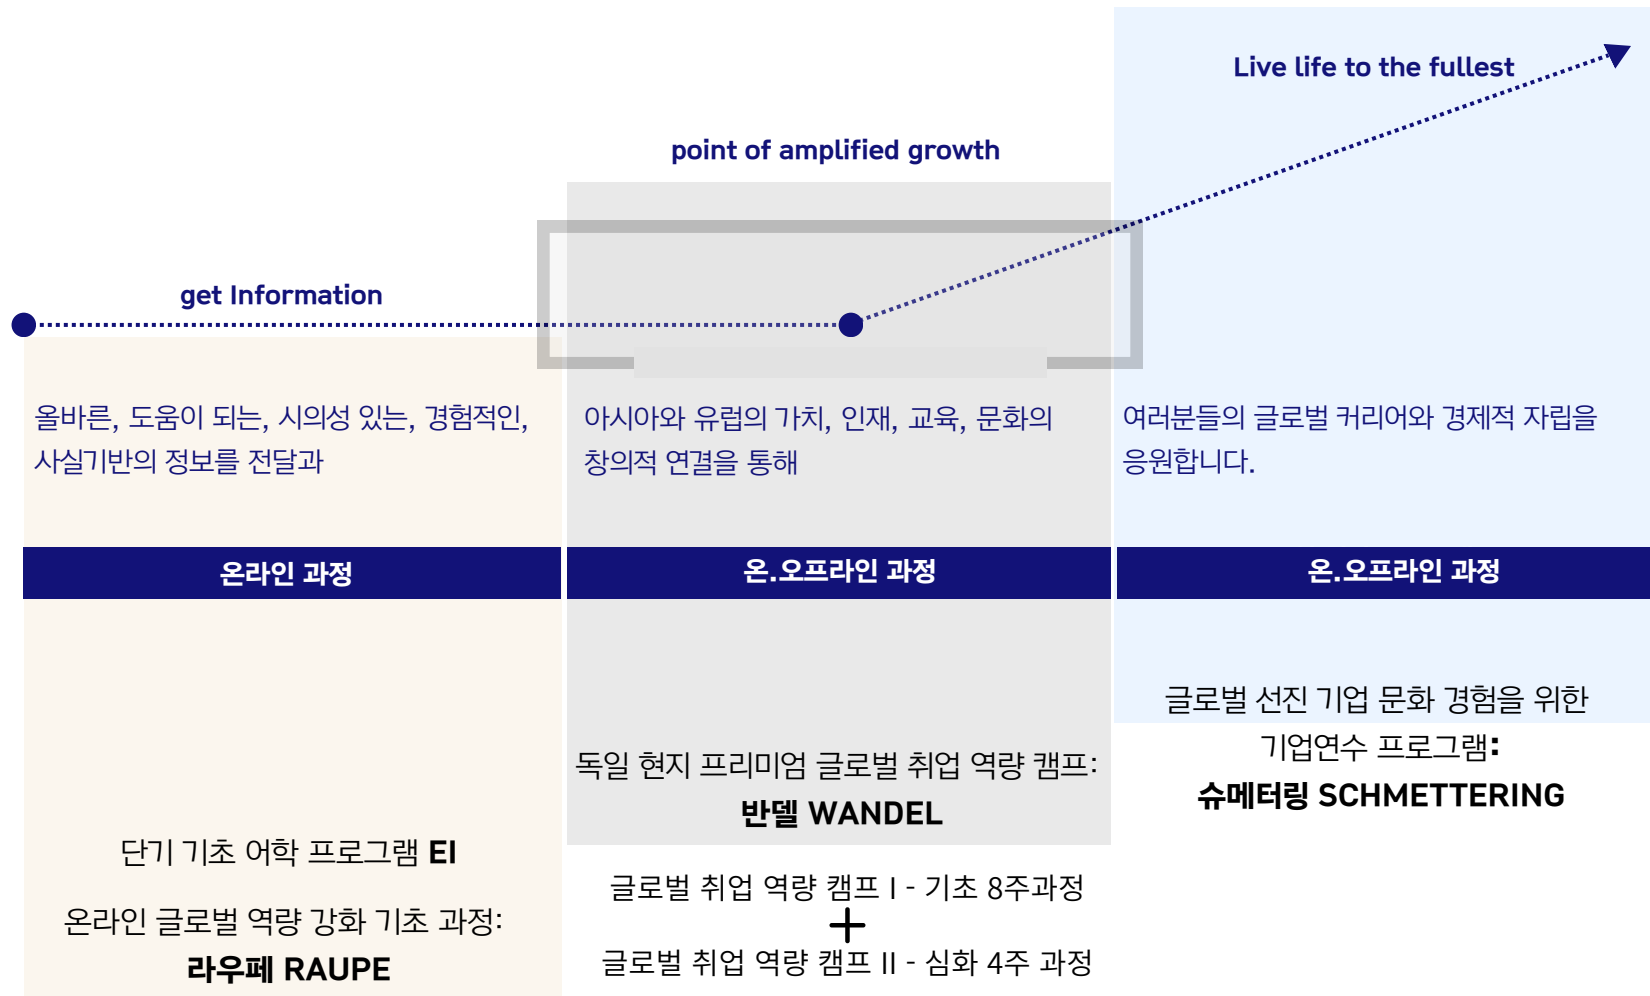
Live life to the fullest

point of amplified growth

get Information

올바른, 도움이 되는, 시의성 있는, 경험적인, 사실기반의 정보를 전달과

아시아와 유럽의 가치, 인재, 교육, 문화의 창의적 연결을 통해

여러분들의 글로벌 커리어와 경제적 자립을 응원합니다.

온라인 과정

온.오프라인 과정

온.오프라인 과정

글로벌 선진 기업 문화 경험을 위한 기업연수 프로그램:
슈메터링 SCHMETTERING

독일 현지 프리미엄 글로벌 취업 역량 캠프:
반델 WANDEL

단기 기초 어학 프로그램 EI

온라인 글로벌 역량 강화 기초 과정:
라우페 RAUPE

글로벌 취업 역량 캠프 I - 기초 8주과정
+
글로벌 취업 역량 캠프 II - 심화 4주 과정